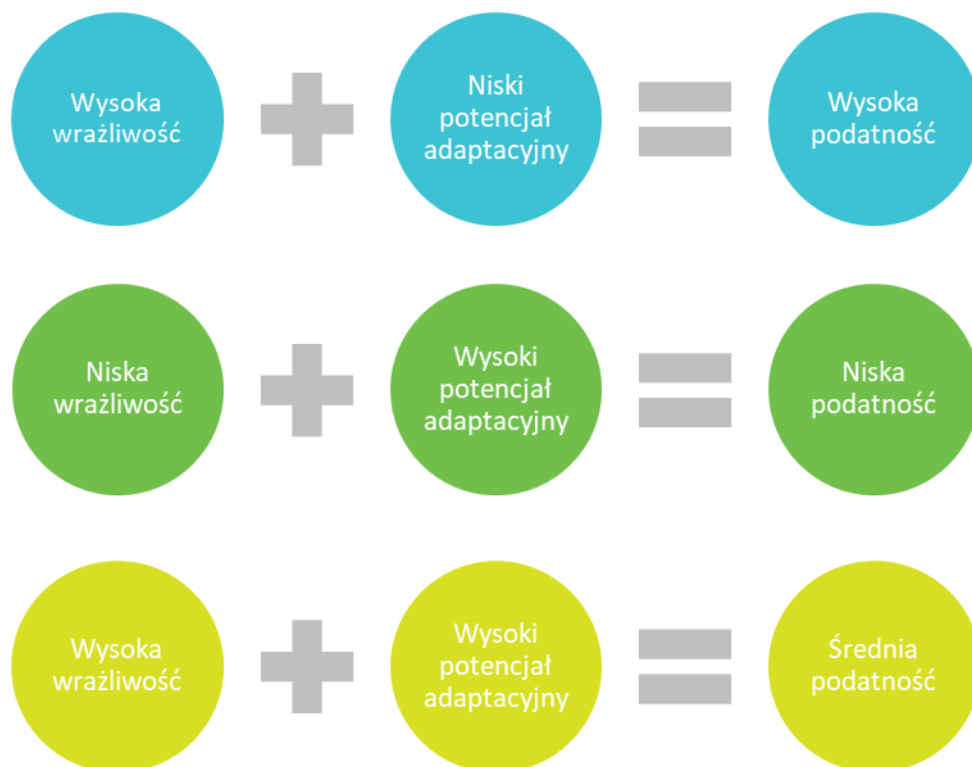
Wysoka wrażliwość + Niski potencjał adaptacyjny = Wysoka podatność

Niska wrażliwość + Wysoki potencjał adaptacyjny = Niska podatność

Wysoka wrażliwość + Wysoki potencjał adaptacyjny = Średnia podatność